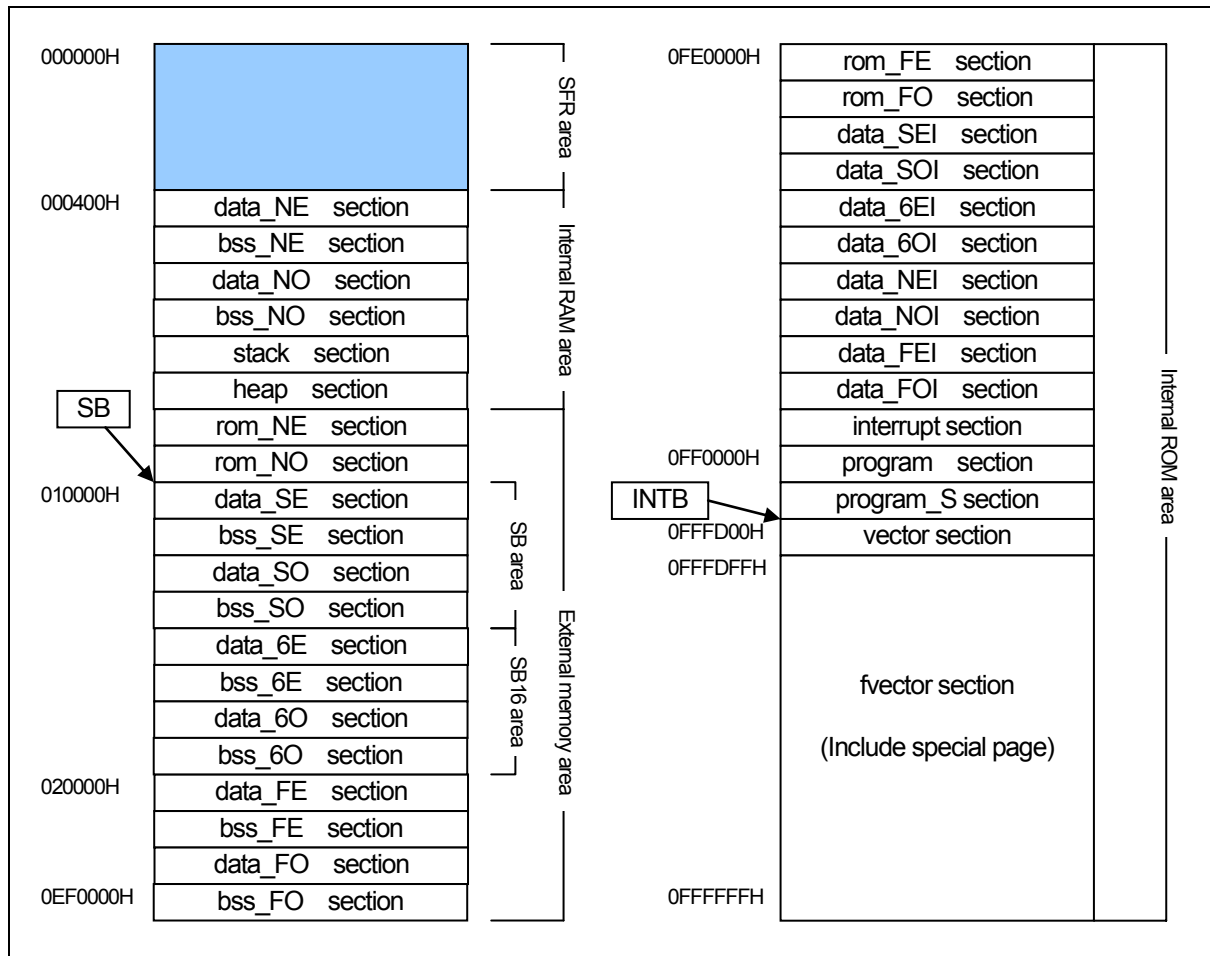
000000H

SFR area

000400H
data_NE section
bss_NE section
data_NO section
bss_NO section
stack section
heap section

Internal RAM area

SB
rom_NE section
rom_NO section
010000H
data_SE section
bss_SE section
data_SO section
bss_SO section
data_6E section
bss_6E section
data_6O section
bss_6O section
020000H
data_FE section
bss_FE section
data_FO section
0EF0000H
bss_FO section

SB area

SB16 area

External memory area

0FE0000H
rom_FE section
rom_FO section
data_SEI section
data_SOI section
data_6EI section
data_6OI section
data_NEI section
data_NOI section
data_FEI section
data_FOI section
interrupt section
0FF0000H
program section
INTB
program_S section
0FFFD00H
vector section
0FFFDFFH
fvector section

(Include special page)
0FFFFFFH

Internal ROM area